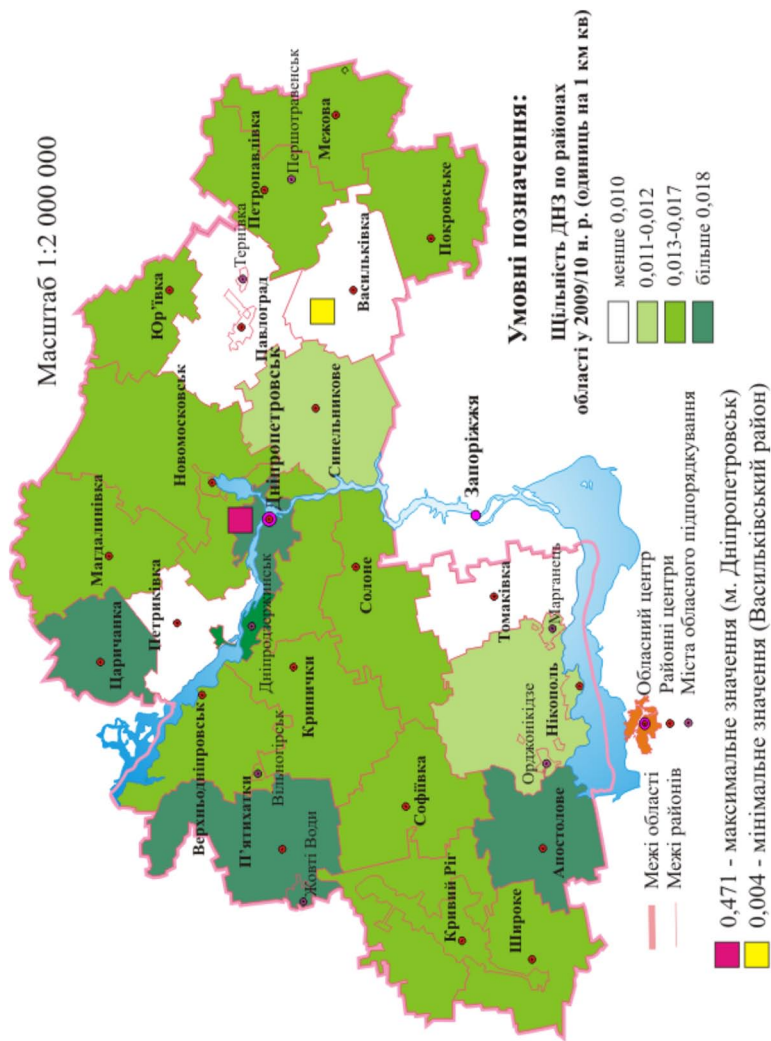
Масштаб 1:2 000 000

Умовні позначення:

Щільність ДНЗ по районах області у 2009/10 н. р. (одиниць на 1 км кв)

менше 0,010
0,011-0,012
0,013-0,017
більше 0,018

Межі області
Межі районів

Обласний центр
Районні центри
Міста обласного підпорядкування

0,471 - максимальне значення (м. Дніпропетровськ)
0,004 - мінімальне значення (Васильківський район)

Царичанка
Магдалинівка
Петриківка
Новомосковськ
Юр'ївка
Павлоград
Тернівка
Петропавлівка
Першотравенськ
Межова
Покровське
Васильківка
Синельникове
Дніпропетровськ
Дніпродзержинськ
Запоріжжя
Солоне
Томаківка
Марганець
Нікополь
Орджонікідзе
Верхньодніпровськ
Вільногірськ
Кринички
П'ятихатки
Жовті Води
Софіївка
Кривий Ріг
Апостолове
Широке